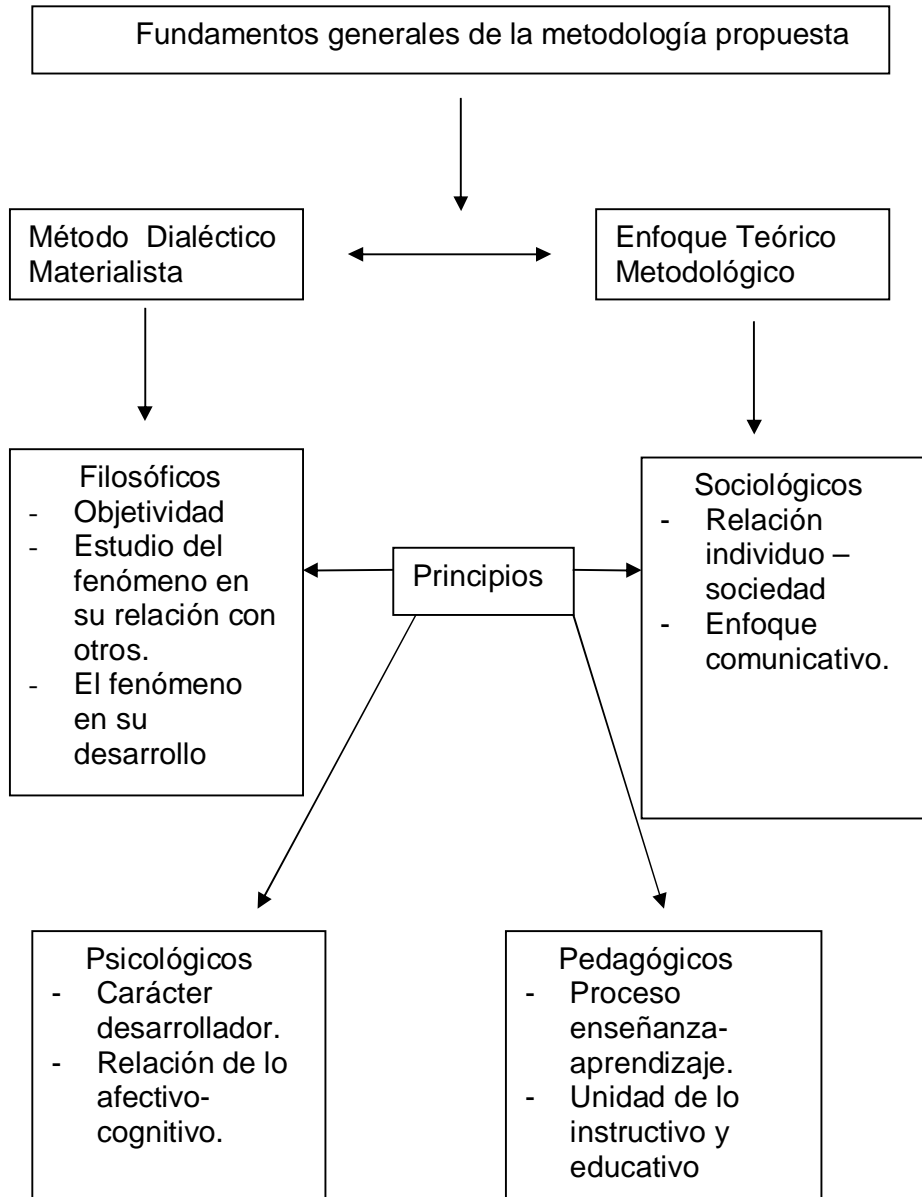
Fundamentos generales de la metodología propuesta

Método Dialéctico Materialista

Enfoque Teórico Metodológico

Filosóficos
- Objetividad
- Estudio del fenómeno en su relación con otros.
- El fenómeno en su desarrollo

Principios

Sociológicos
- Relación individuo – sociedad
- Enfoque comunicativo.

Psicológicos
- Carácter desarrollador.
- Relación de lo afectivo-cognitivo.

Pedagógicos
- Proceso enseñanza-aprendizaje.
- Unidad de lo instructivo y educativo